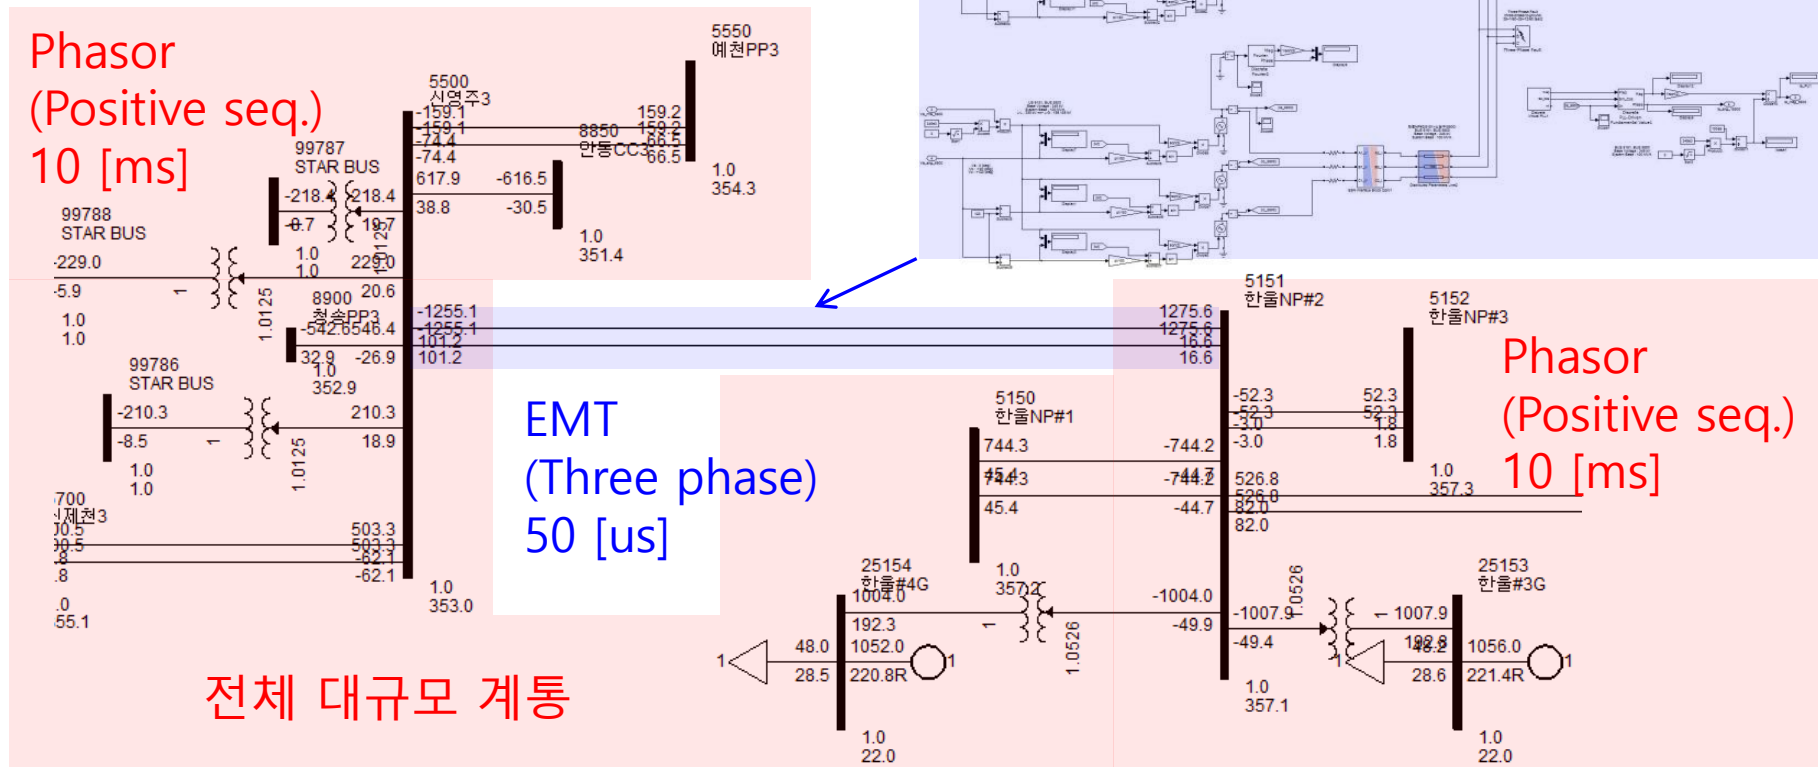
Phasor
(Positive seq.)
10 [ms]

5550
예천PP3

5500
신영주3
-159.1
-159.1
-74.4
-74.4
617.9
38.8

159.2
159.2
66.5
66.5
8850
안동CC3

1.0
354.3

99787
STAR BUS
-218.4
-8.7
218.4
19.7

-616.5
-30.5

1.0
351.4

99788
STAR BUS
-229.0
-5.9
1.0
1.0
229.0
1.0
1.0
1.0125
20.6

8900
청송PP3
-542.6
546.4
32.9
-26.9
1.0
352.9

-1255.1
-1255.1
101.2
101.2

1275.6
1275.6
16.6
16.6

5151
한울NP#2

5152
한울NP#3

1.0
1.0

99786
STAR BUS
-210.3
-8.5
1.0
1.0
210.3
18.9
1.0125

700
제천3
0.5
0.5
.8
.0
55.1
503.3
503.3
-62.1
-62.1
1.0
353.0

EMT
(Three phase)
50 [us]

Phasor
(Positive seq.)
10 [ms]

5150
한울NP#1
744.3
45.4
744.3
45.4

-744.2
-744.2
-44.7

-52.3
-52.3
-3.0
-3.0
526.8
526.8
82.0
82.0

52.3
52.3
1.8
1.8
1.0
357.3

25154
한울#4G
1004.0
192.3
1052.0
220.8R
48.0
28.5
1.0
357.2
1.0526
-1004.0
-49.9
-1007.9
-49.4
1.0526
1007.9
192.8
48.2
28.6
1056.0
221.4R

25153
한울#3G

1.0
357.1

1.0
22.0

1.0
22.0

전체 대규모 계통